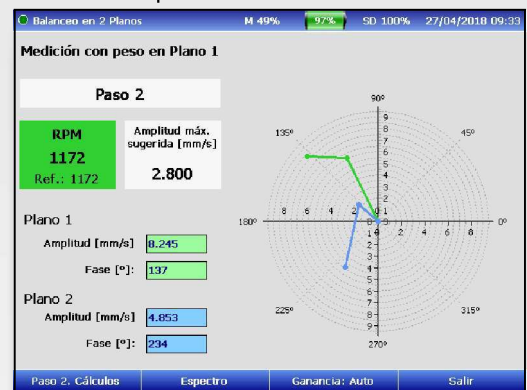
Balanceo en 2 Planos M 49% 97% SD 100% 27/04/2018 09:33

Medición con peso en Plano 1

Paso 2

RPM
1172
Ref.: 1172

Amplitud máx. sugerida [mm/s]
2.800

Plano 1
Amplitud [mm/s] 8.245
Fase [°]: 137

Plano 2
Amplitud [mm/s] 4.853
Fase [°]: 234

90°
135°
45°
180°
0°
225°
315°
270°
9 8 7 6 5 4 3 2 1
8 6 4 2 0
2 4 6 8
1 2 3 4 5 6 7 8 9

Paso 2. Cálculos Espectro Ganancia: Auto Salir